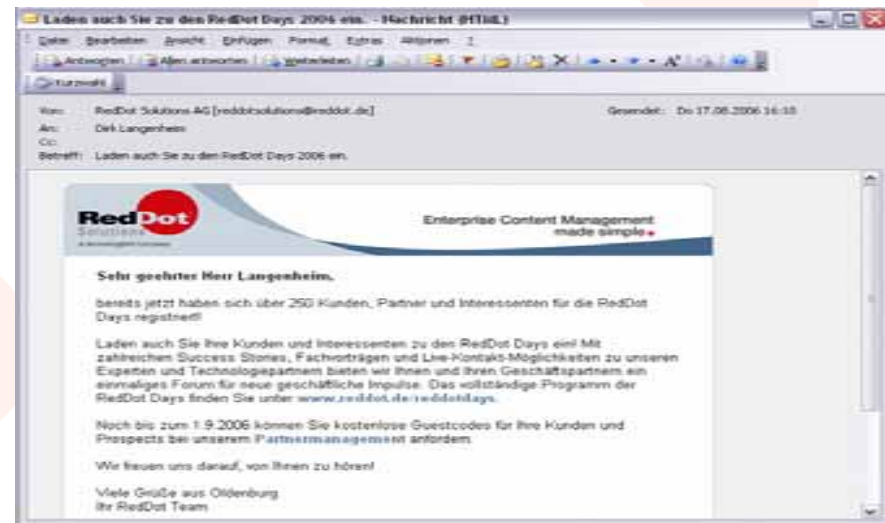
Laden auch Sie zu den RedDot Days 2006 ein. - Nachricht (HTML)

Datei Bearbeiten Ansicht Einfügen Format Extras Aktionen ?

Antworten | Allen antworten | Weiterleiten

Kurzwahl

Von: RedDot Solutions AG [reddotsolutions@reddot.de]
Gesendet: Do 17.08.2006 16:10
An: Dirk Langenheim
Cc:
Betreff: Laden auch Sie zu den RedDot Days 2006 ein.

RedDot Solutions

Enterprise Content Management made simple.

Sehr geehrter Herr Langenheim,

bereits jetzt haben sich über 250 Kunden, Partner und Interessenten für die RedDot Days registriert!

Laden auch Sie Ihre Kunden und Interessenten zu den RedDot Days ein! Mit zahlreichen Success Stories, Fachvorträgen und Live-Kontakt-Möglichkeiten zu unseren Experten und Technologiepartnern bieten wir Ihnen und Ihren Geschäftspartnern ein einmaliges Forum für neue geschäftliche Impulse. Das vollständige Programm der RedDot Days finden Sie unter www.reddot.de/reddotdays.

Noch bis zum 1.9.2006 können Sie kostenlose Guestcodes für Ihre Kunden und Prospects bei unserem Partnermanagement anfordern.

Wir freuen uns darauf, von Ihnen zu hören!

Viele Grüße aus Oldenburg
Ihr RedDot Team